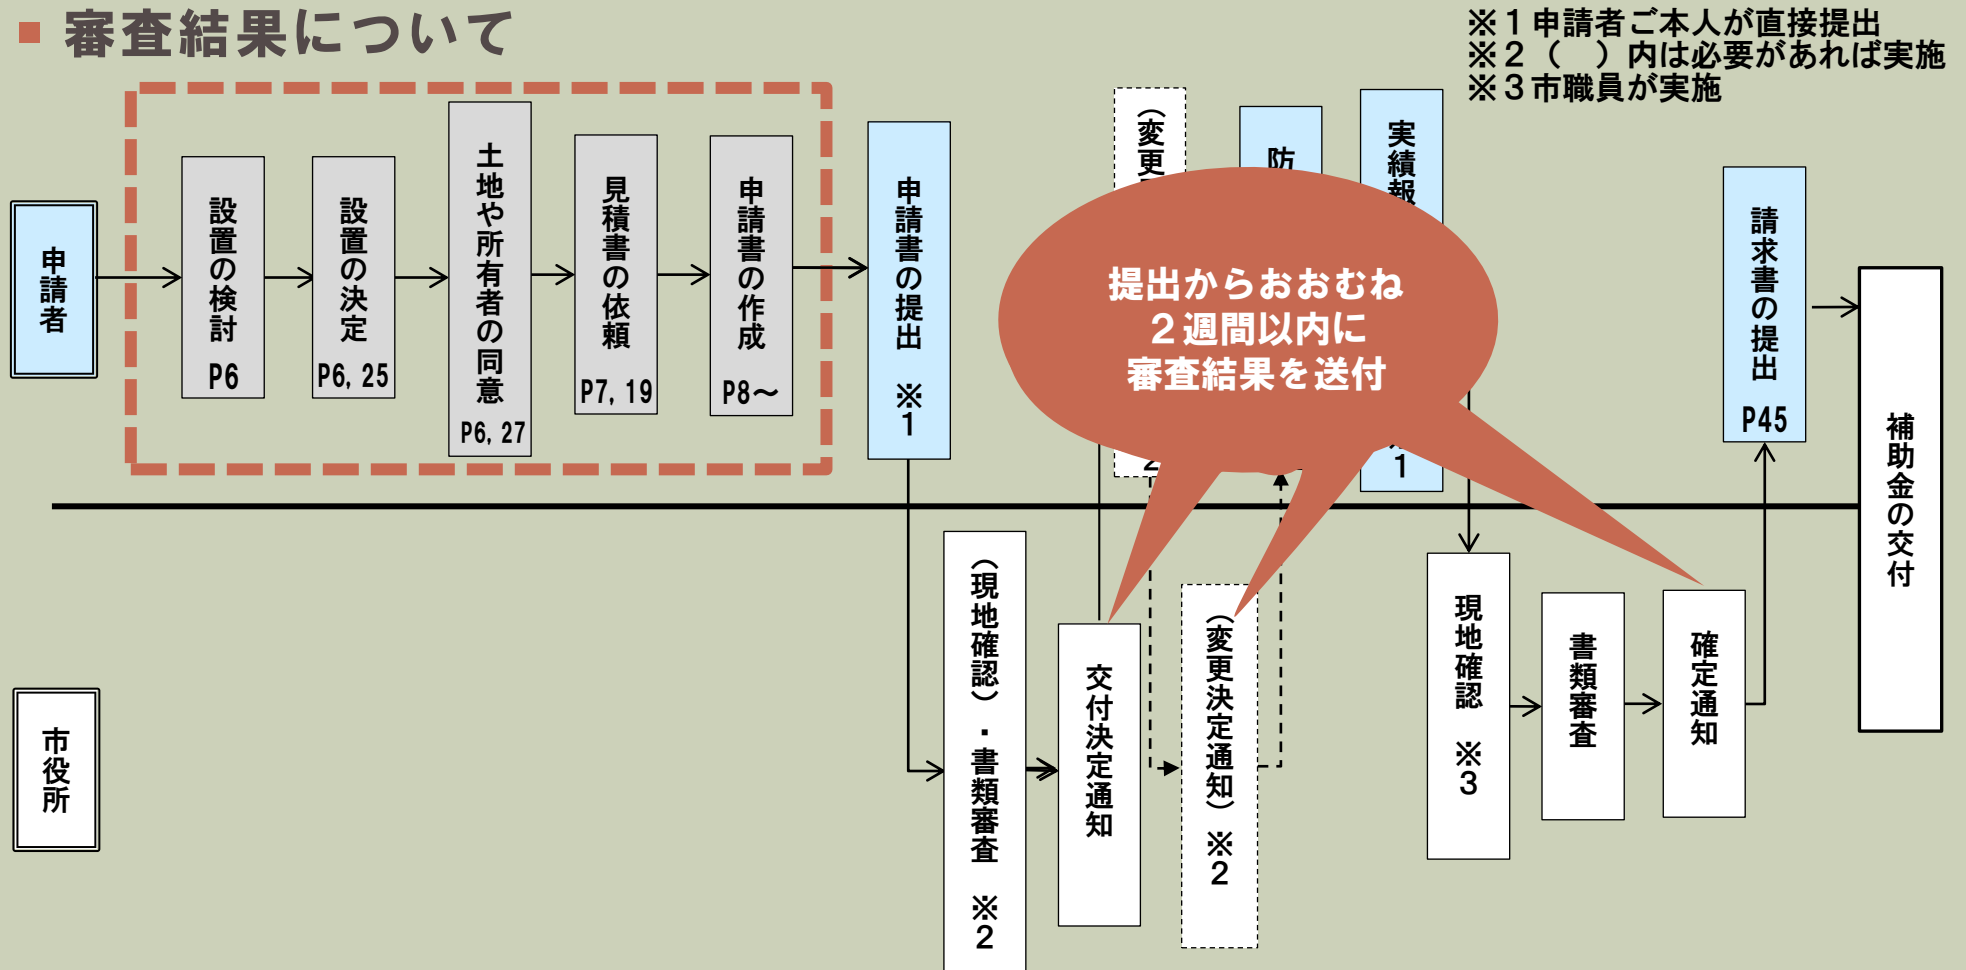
■ 審査結果について

※１申請者ご本人が直接提出
※２（　）内は必要があれば実施
※３市職員が実施

申請者

設置の検討 P6

設置の決定 P6, 25

土地や所有者の同意 P6, 27

見積書の依頼 P7, 19

申請書の作成 P8～

申請書の提出 ※1

（変更 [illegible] 2

防 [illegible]

実績報 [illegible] 1

提出からおおむね
２週間以内に
審査結果を送付

請求書の提出 P45

補助金の交付

市役所

（現地確認）・書類審査 ※2

交付決定通知

（変更決定通知）※2

現地確認 ※3

書類審査

確定通知